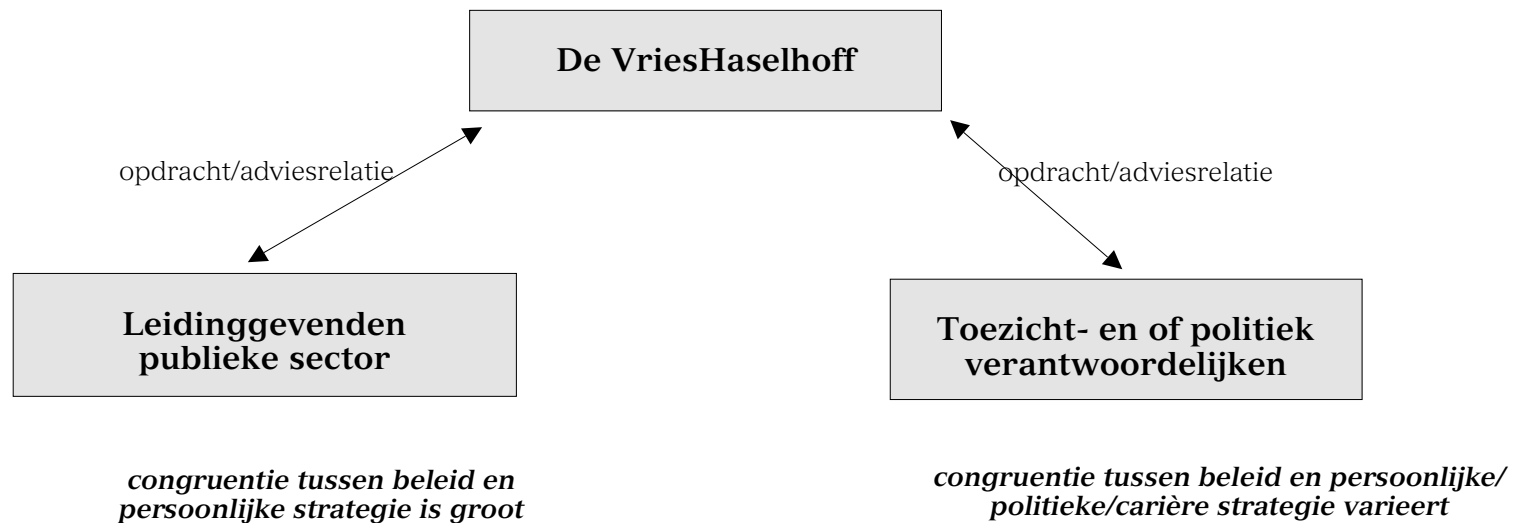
De VriesHaselhoff

opdracht/adviesrelatie

opdracht/adviesrelatie

Leidinggevenden publieke sector

Toezicht- en of politiek verantwoordelijken

*congruentie tussen beleid en persoonlijke strategie is groot*

*congruentie tussen beleid en persoonlijke/ politieke/carière strategie varieert*